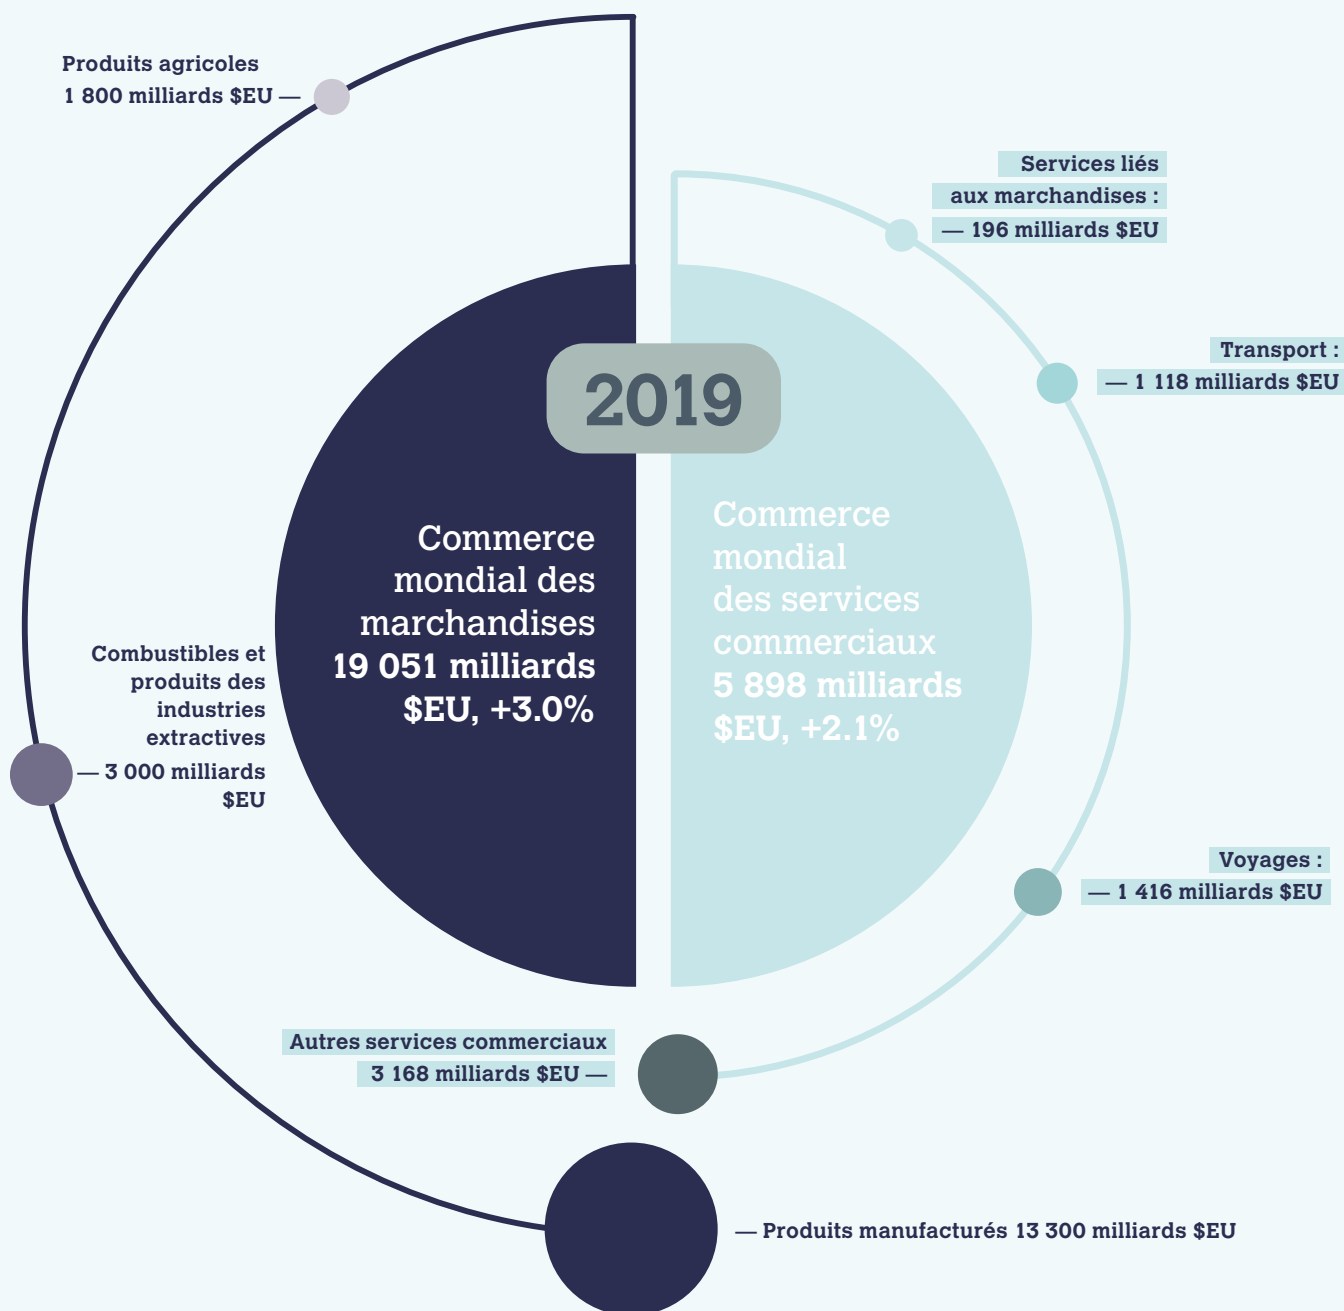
Produits agricoles
1 800 milliards $EU —

Services liés
aux marchandises :
— 196 milliards $EU

Transport :
— 1 118 milliards $EU

2019

Commerce mondial des marchandises
19 051 milliards $EU, +3.0%

Commerce mondial des services commerciaux
5 898 milliards $EU, +2.1%

Combustibles et produits des industries extractives
— 3 000 milliards $EU

Voyages :
— 1 416 milliards $EU

Autres services commerciaux
3 168 milliards $EU —

— Produits manufacturés 13 300 milliards $EU